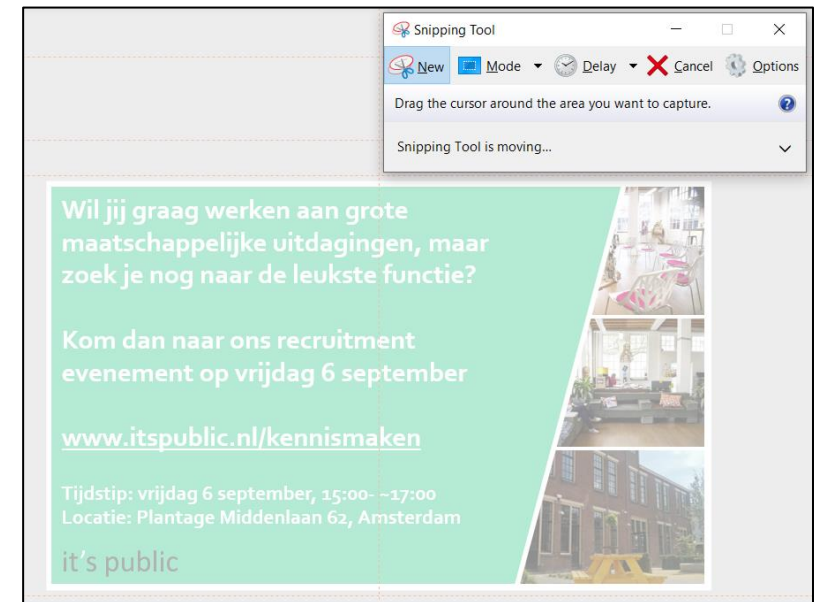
Snipping Tool

New Mode Delay Cancel Options

Drag the cursor around the area you want to capture.

Snipping Tool is moving...

Wil jij graag werken aan grote maatschappelijke uitdagingen, maar zoek je nog naar de leukste functie?

Kom dan naar ons recruitment evenement op vrijdag 6 september

www.itspublic.nl/kennismaken

Tijdstip: vrijdag 6 september, 15:00- ~17:00
Locatie: Plantage Middenlaan 62, Amsterdam

it's public